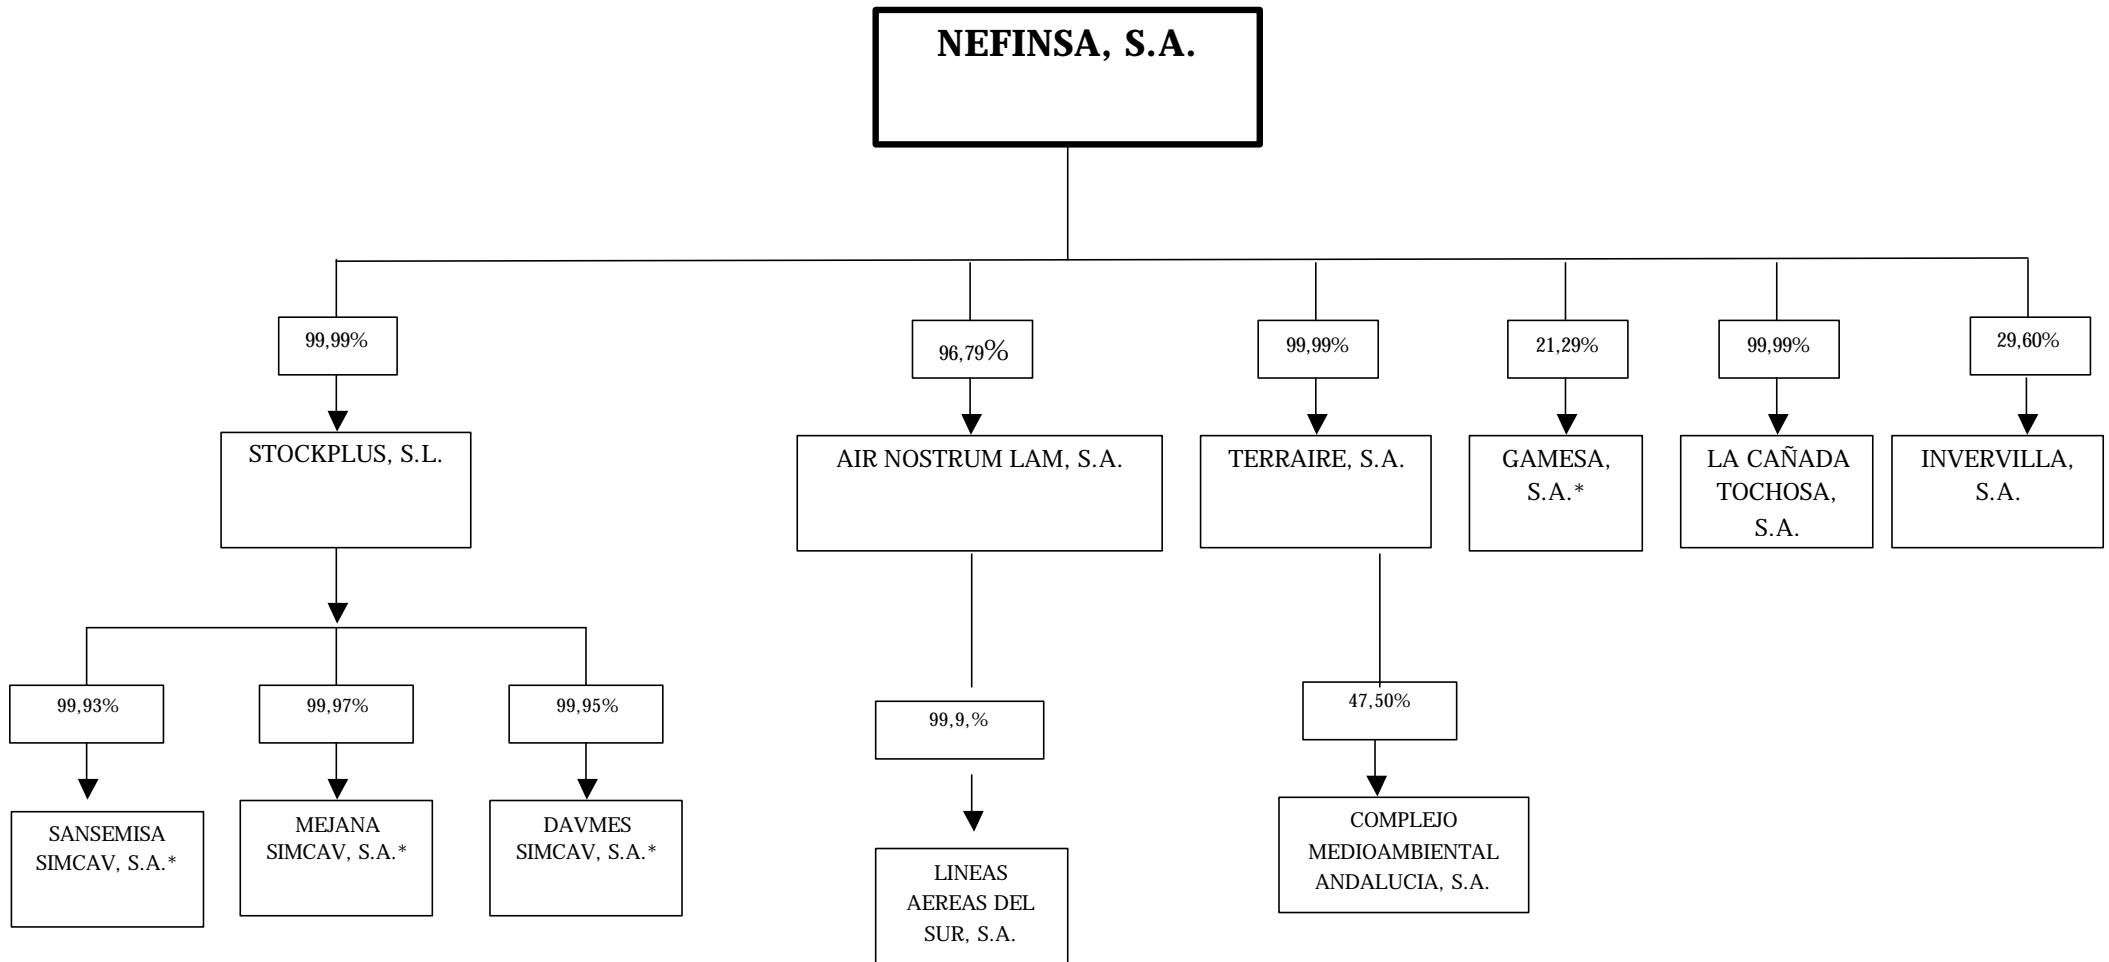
NEFINSA, S.A.

99,99%

STOCKPLUS, S.L.

99,93%

SANSEMISA SIMCAV, S.A.*

99,97%

MEJANA SIMCAV, S.A.*

99,95%

DAVMES SIMCAV, S.A.*

96,79%

AIR NOSTRUM LAM, S.A.

99,9,%

LINEAS AEREAS DEL SUR, S.A.

99,99%

TERRAIRE, S.A.

47,50%

COMPLEJO MEDIOAMBIENTAL ANDALUCIA, S.A.

21,29%

GAMESA, S.A.*

99,99%

LA CAÑADA TOCHOSA, S.A.

29,60%

INVERVILLA, S.A.